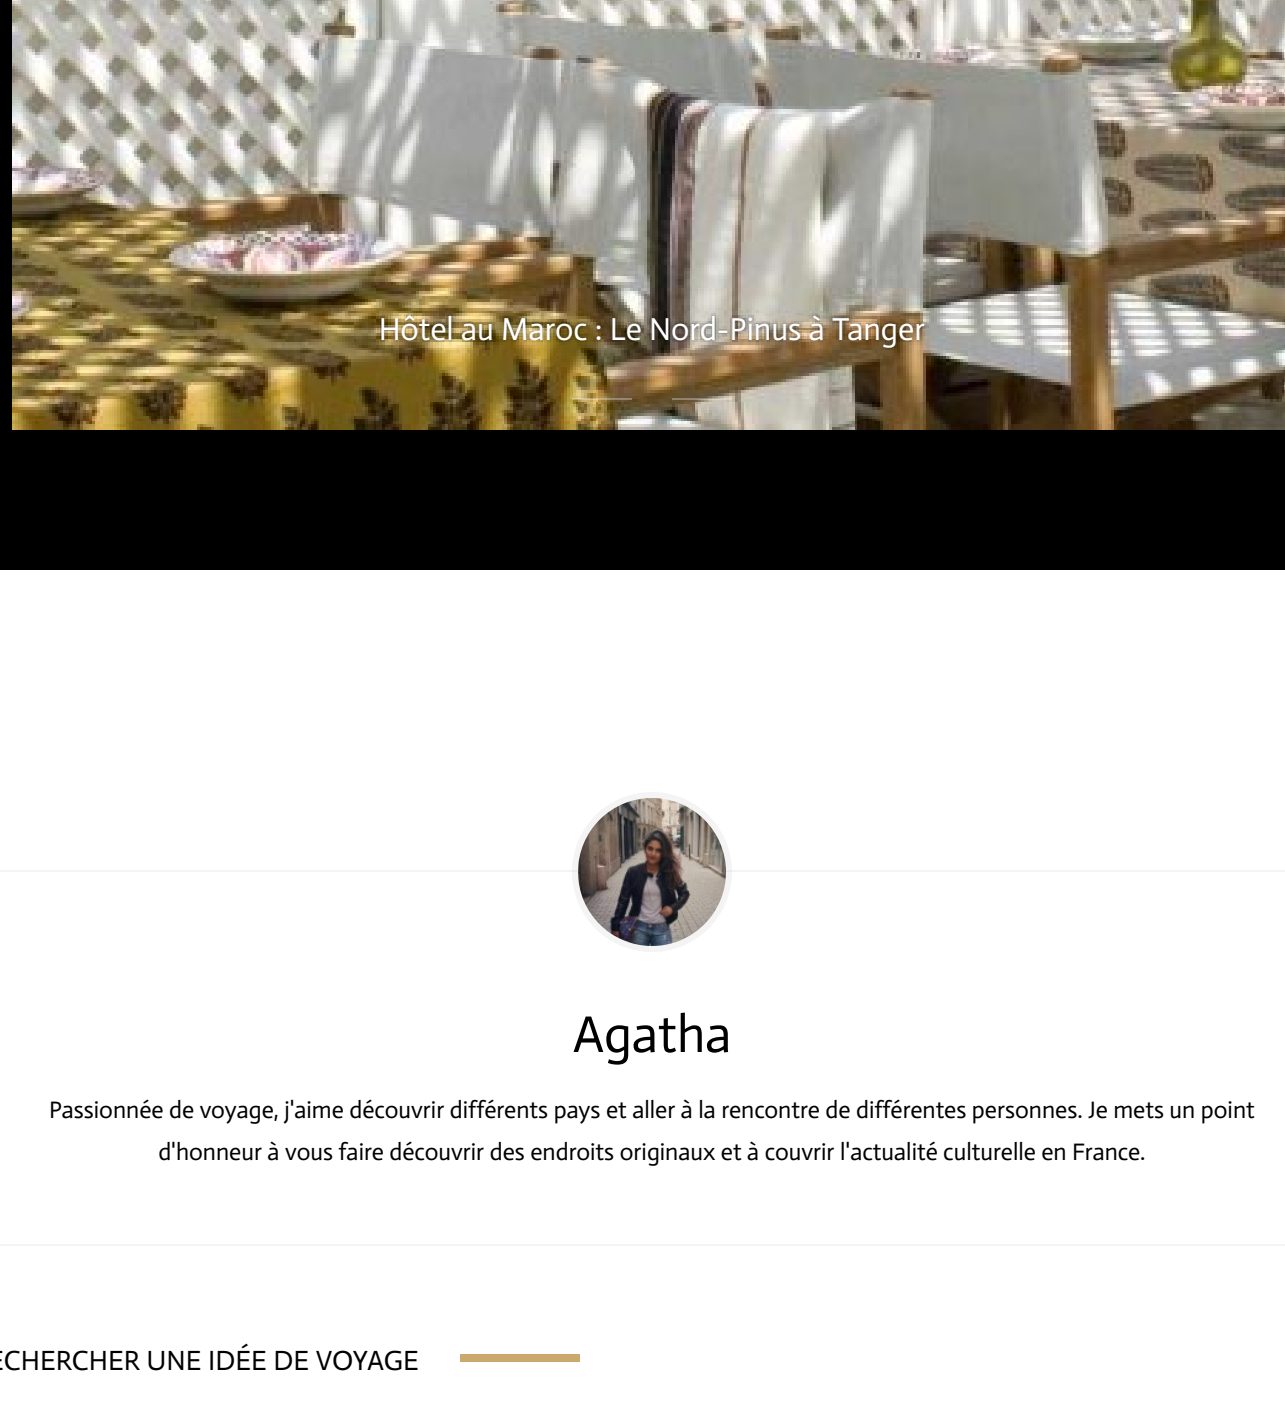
Hôtel au Maroc : Le Nord-Pinus à Tanger

Agatha

Passionnée de voyage, j'aime découvrir différents pays et aller à la rencontre de différentes personnes. Je mets un point d'honneur à vous faire découvrir des endroits originaux et à couvrir l'actualité culturelle en France.

ECHERCHER UNE IDÉE DE VOYAGE